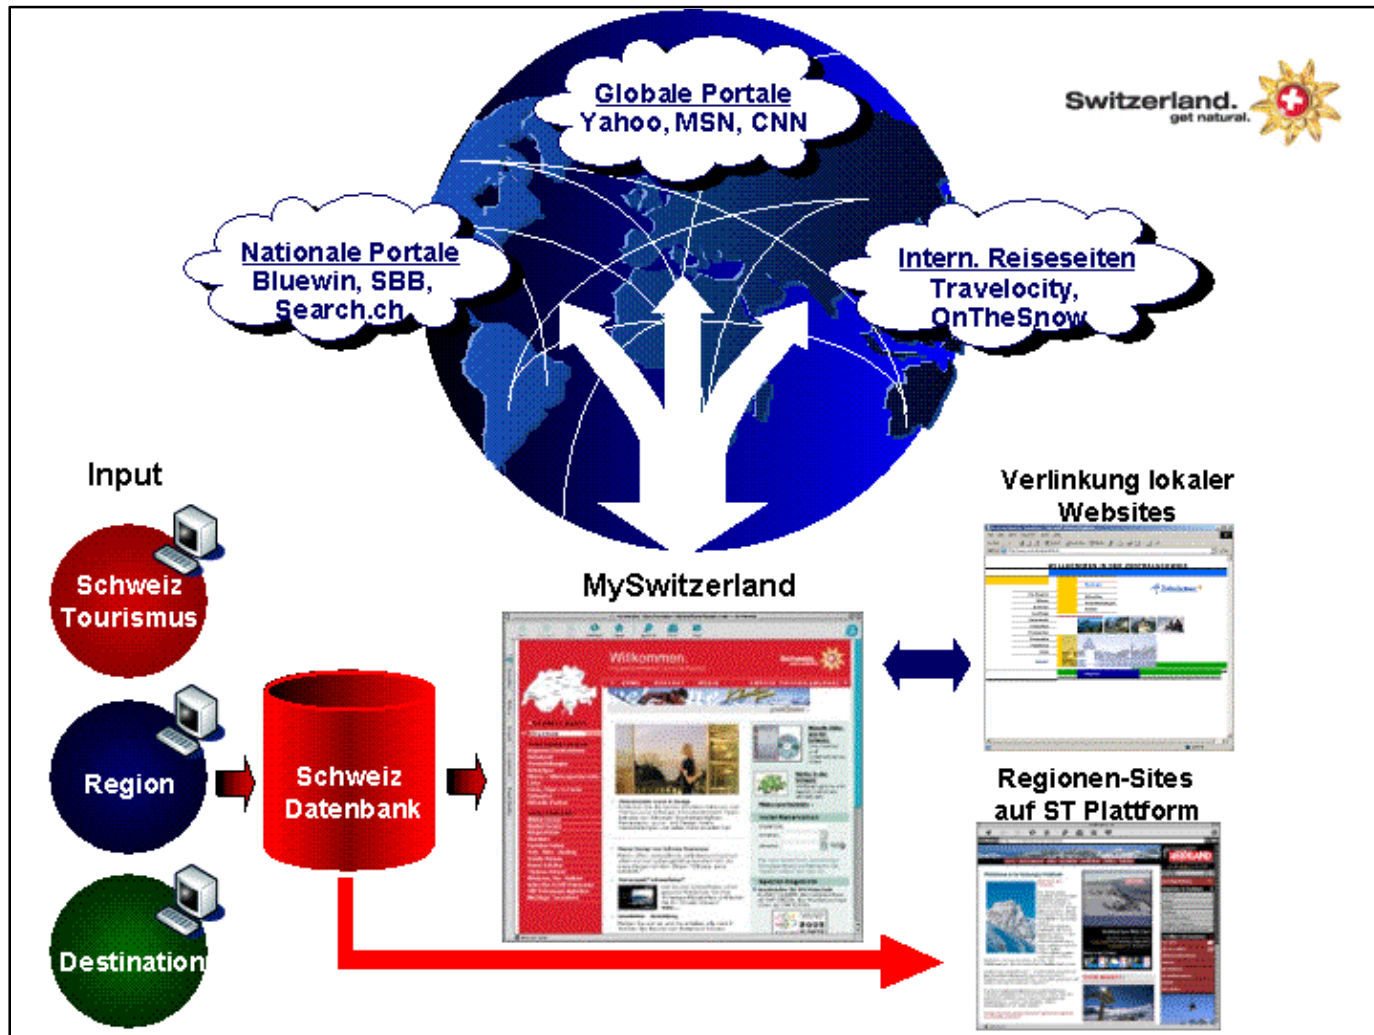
Globale Portale
Yahoo, MSN, CNN

Switzerland.
get natural.

Nationale Portale
Bluewin, SBB,
Search.ch

Intern. Reiseseiten
Travelocity,
OnTheSnow

Input

Schweiz
Tourismus

Region

Destination

Schweiz
Datenbank

MySwitzerland

Willkommen

Verlinkung lokaler
Websites

Regionen-Sites
auf ST Plattform